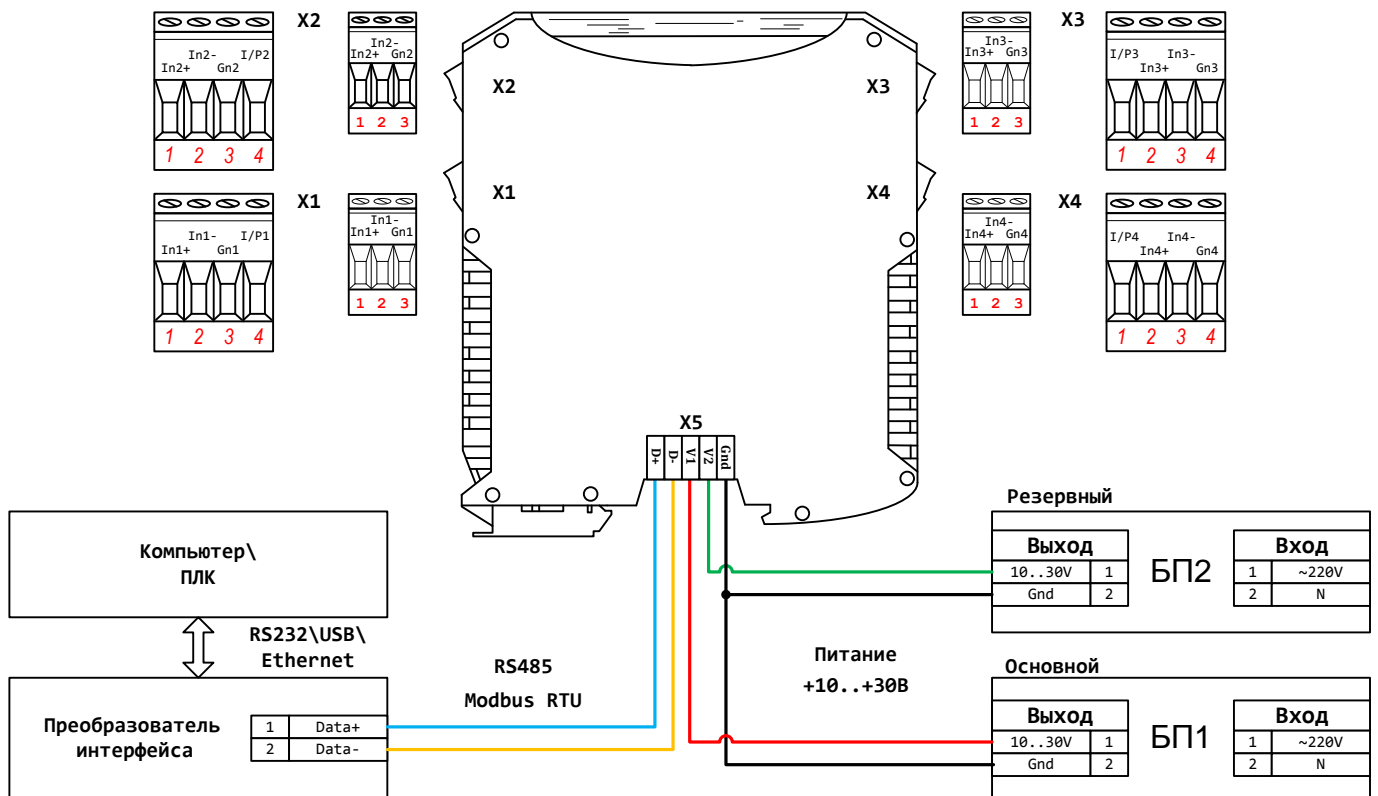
X2

In2+ In2- Gn2 I/P2

1 2 3 4

In2+ In2- Gn2

1 2 3

X1

In1+ In1- Gn1 I/P1

1 2 3 4

In1+ In1- Gn1

1 2 3

X2

X1

X3

X4

X3

In3+ In3- Gn3

1 2 3

I/P3 In3+ In3- Gn3

1 2 3 4

X4

In4+ In4- Gn4

1 2 3

I/P4 In4+ In4- Gn4

1 2 3 4

X5

D+ D- V1 V2 Gnd

Компьютер\ ПЛК

RS232\USB\ Ethernet

Преобразователь интерфейса

| 1 | Data+ |
|---|---|
| 2 | Data- |

RS485

Modbus RTU

Питание +10..+30В

Резервный

| Выход | |
|---|---|
| 10..30V | 1 |
| Gnd | 2 |

БП2

| Вход | |
|---|---|
| 1 | ~220V |
| 2 | N |

Основной

| Выход | |
|---|---|
| 10..30V | 1 |
| Gnd | 2 |

БП1

| Вход | |
|---|---|
| 1 | ~220V |
| 2 | N |